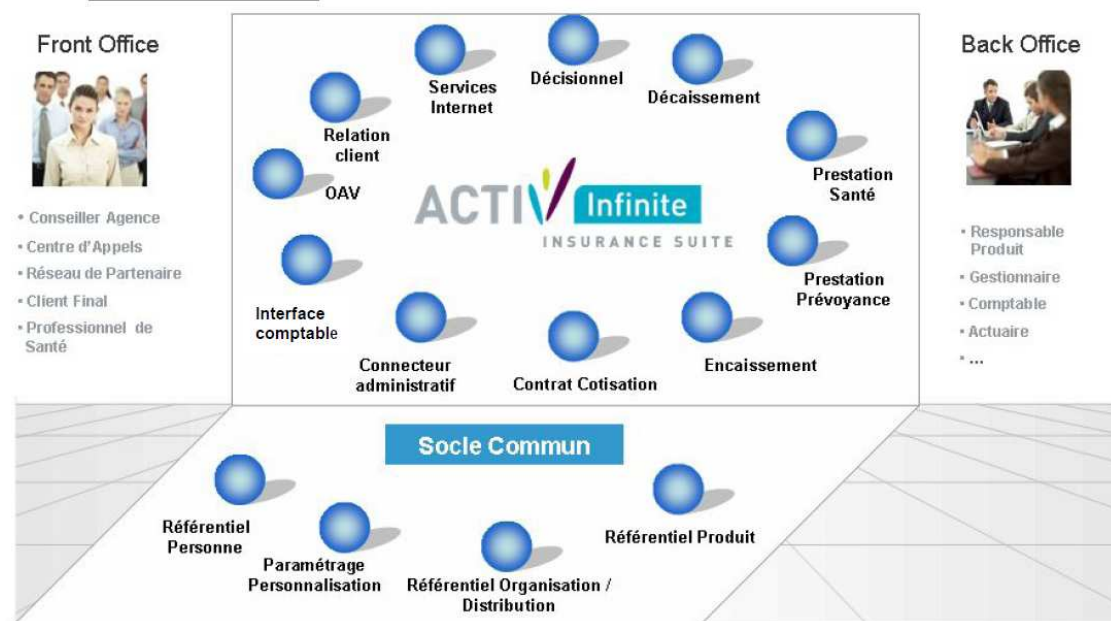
Front Office

• Conseiller Agence
• Centre d'Appels
• Réseau de Partenaire
• Client Final
• Professionnel de Santé

Services Internet

Décisionnel

Décaissement

Relation client

OAV

ACTIV Infinite
INSURANCE SUITE

Prestation Santé

Prestation Prévoyance

Interface comptable

Connecteur administratif

Contrat Cotisation

Encaissement

Back Office

• Responsable Produit
• Gestionnaire
• Comptable
• Actuaire
• ...

Socle Commun

Référentiel Personne

Paramétrage Personnalisation

Référentiel Organisation / Distribution

Référentiel Produit